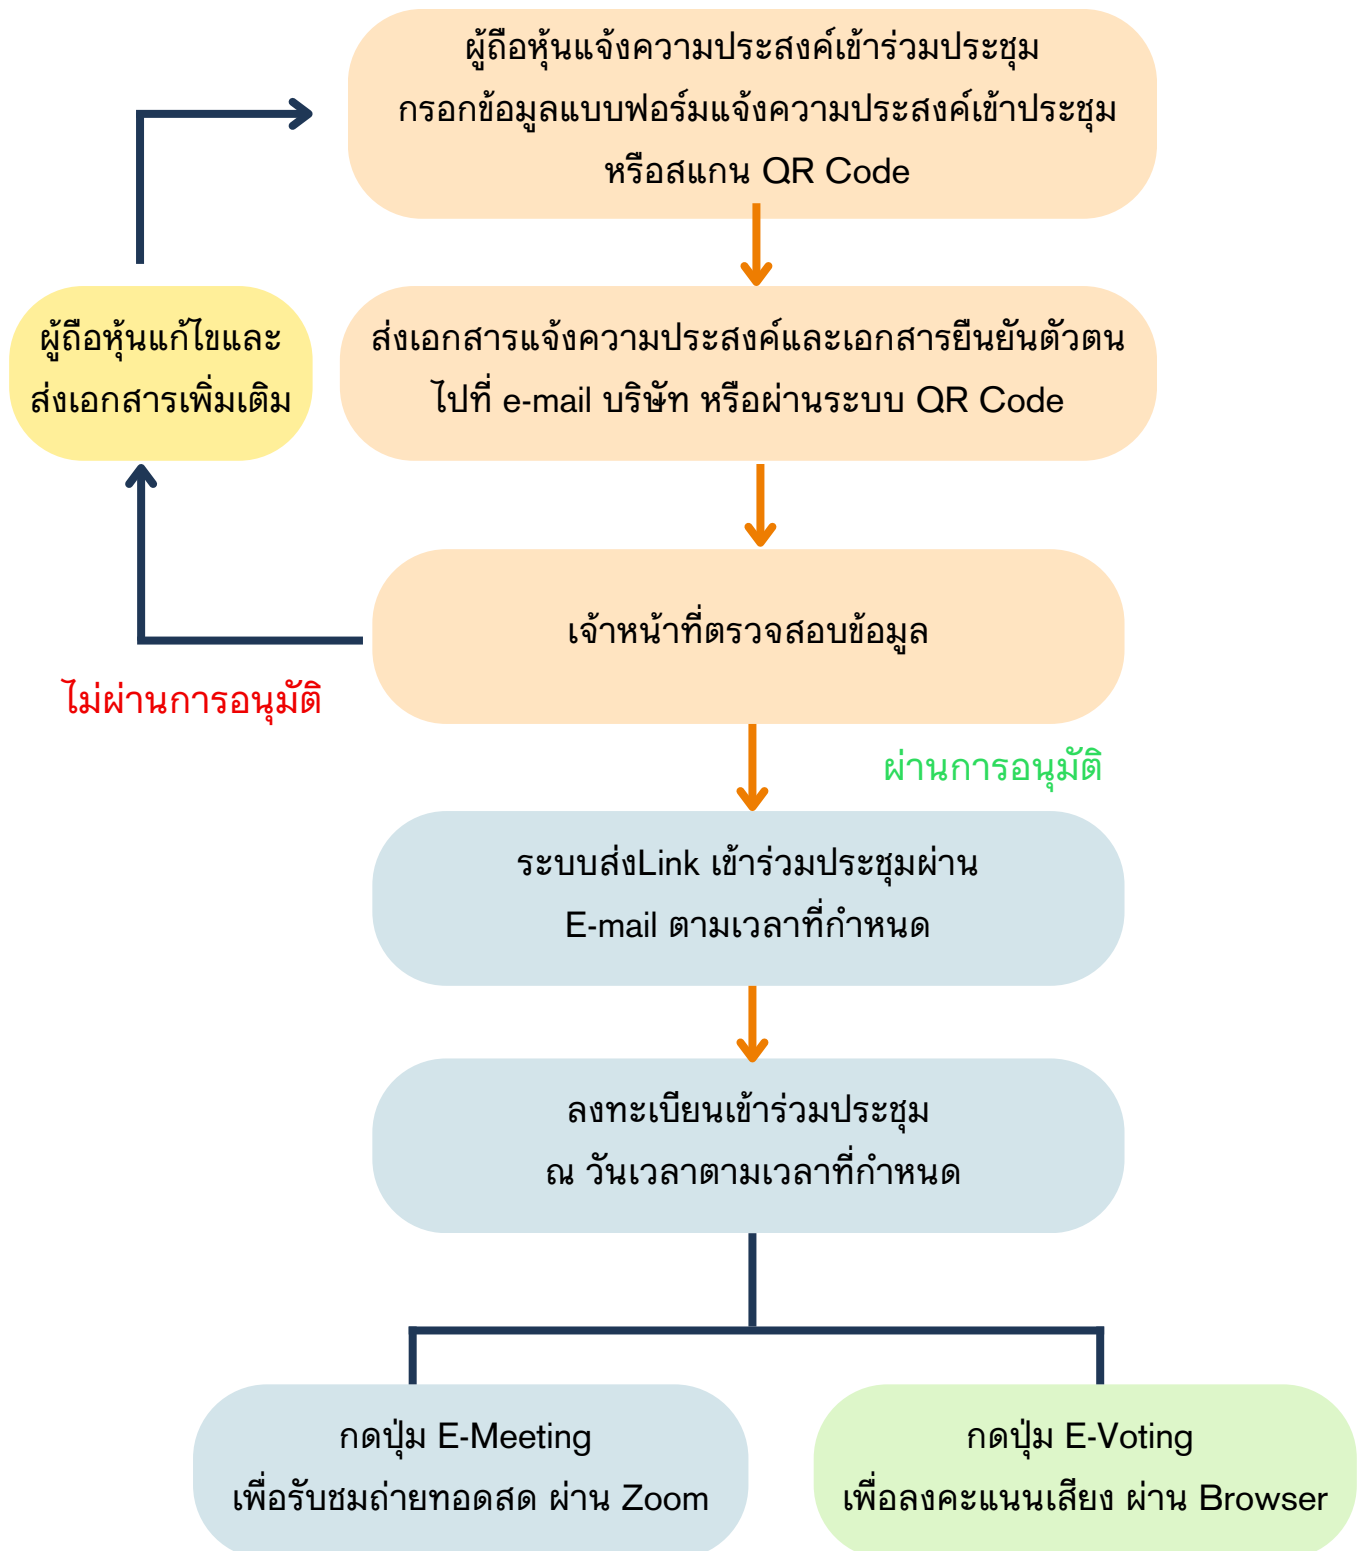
ผู้ถือหุ้นแจ้งความประสงค์เข้าร่วมประชุม กรอกข้อมูลแบบฟอร์มแจ้งความประสงค์เข้าประชุม หรือสแกน QR Code

ผู้ถือหุ้นแก้ไขและส่งเอกสารเพิ่มเติม

ส่งเอกสารแจ้งความประสงค์และเอกสารยืนยันตัวตน ไปที่ e-mail บริษัท หรือผ่านระบบ QR Code

เจ้าหน้าที่ตรวจสอบข้อมูล

ไม่ผ่านการอนุมัติ

ผ่านการอนุมัติ

ระบบส่งLink เข้าร่วมประชุมผ่าน E-mail ตามเวลาที่กำหนด

ลงทะเบียนเข้าร่วมประชุม ณ วันเวลาตามเวลาที่กำหนด

กดปุ่ม E-Meeting เพื่อรับชมถ่ายทอดสด ผ่าน Zoom

กดปุ่ม E-Voting เพื่อลงคะแนนเสียง ผ่าน Browser